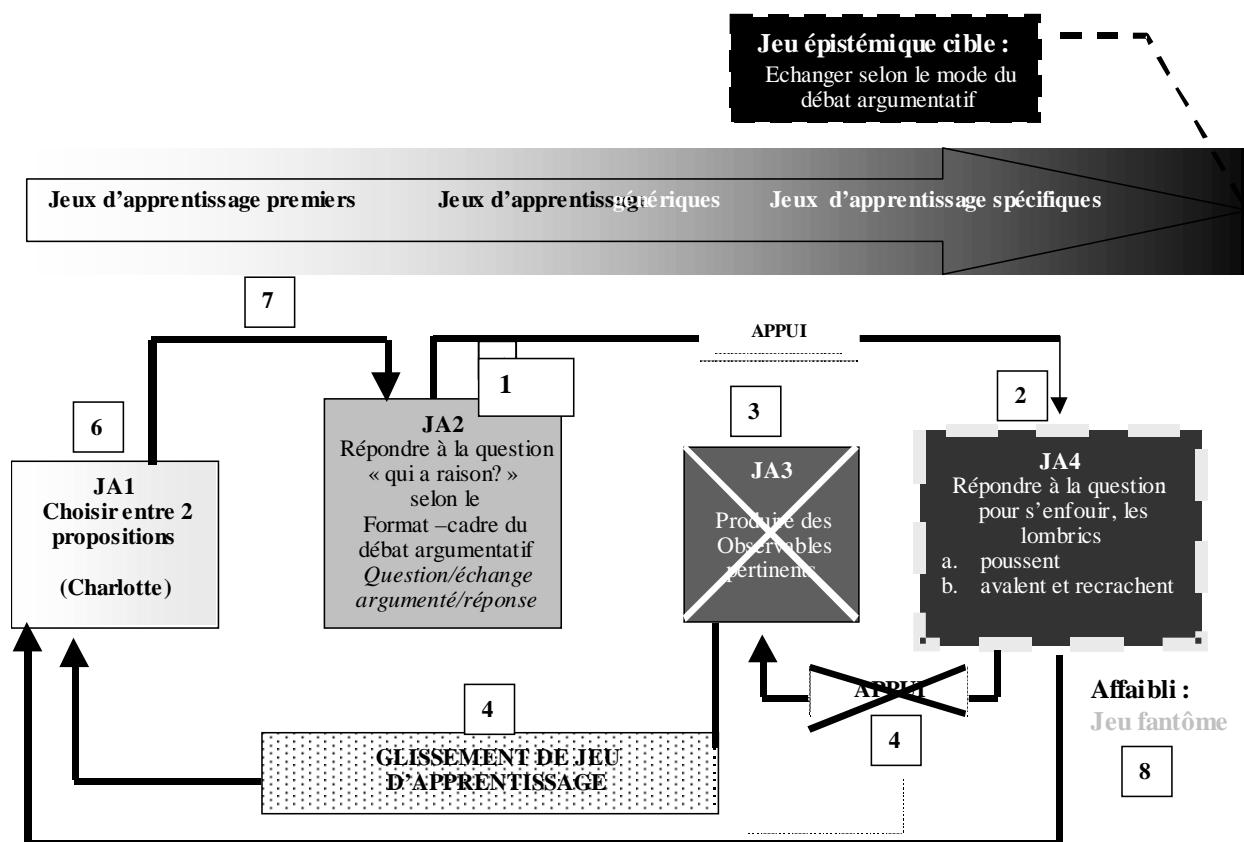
Jeu épistémique cible :
Echanger selon le mode du débat argumentatif

Jeux d'apprentissage premiers Jeux d'apprentissage génériques Jeux d'apprentissage spécifiques

7

APPUI

1

6

JA1
Choisir entre 2 propositions

(Charlotte)

JA2
Répondre à la question « qui a raison? » selon le Format –cadre du débat argumentatif
*Question/échange argumenté/réponse*

3

JA3
Produire des Observables pertinents

2

JA4
Répondre à la question pour s'enfouir, les lombrics
a. poussent
b. avalent et recrachent

4

GLISSEMENT DE JEU D'APPRENTISSAGE

APPUI

4

Affaibli :
Jeu fantôme

8